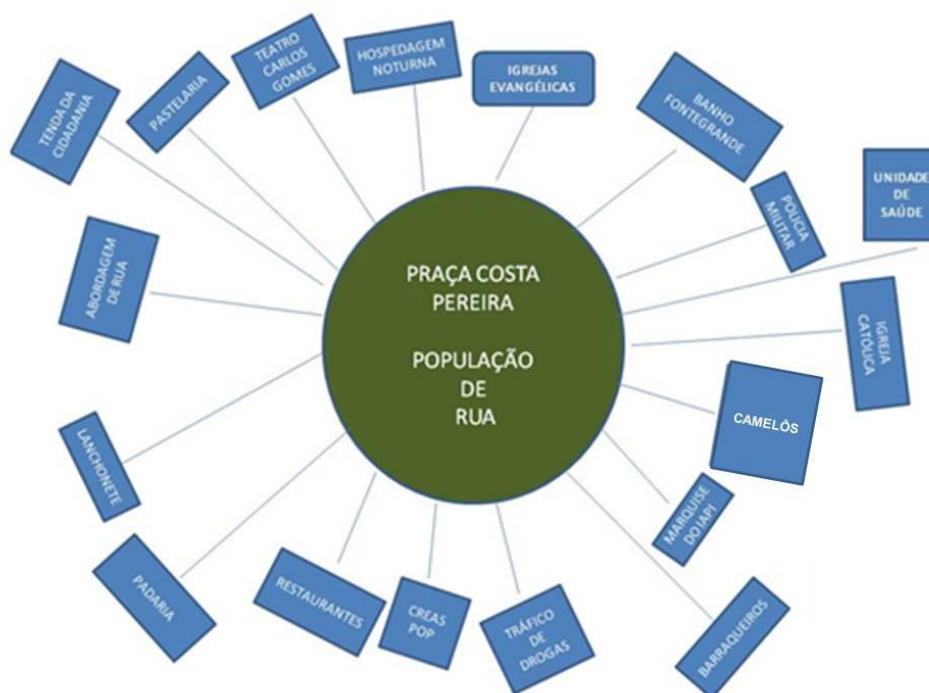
PRAÇA COSTA PEREIRA

POPULAÇÃO DE RUA

TENDA DA CIDADANIA

PASTELARIA

TEATRO CARLOS GOMES

HOSPEDAGEM NOTURNA

IGREJAS EVANGÉLICAS

BANHO FONTEGRANDE

POLÍCIA MILITAR

UNIDADE DE SAÚDE

IGREJA CATÓLICA

CAMELÔS

MARQUISE DO IAPI

BARRAQUEIROS

TRÁFICO DE DROGAS

CREAS POP

RESTAURANTES

PADARIA

LANCHONETE

ABORDAGEM DE RUA